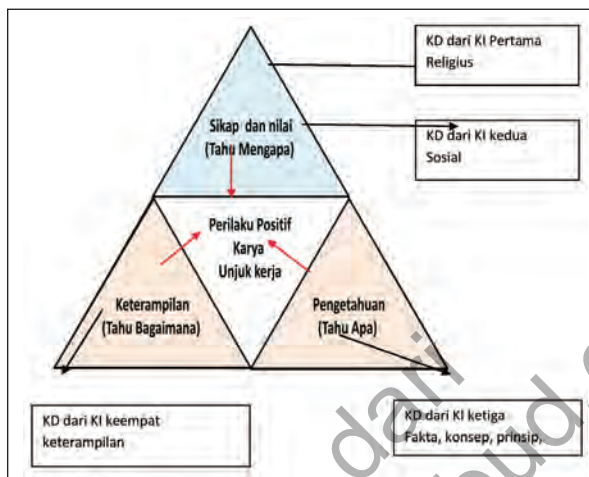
KD dari KI Pertama
Religius

Sikap dan nilai
(Tahu Mengapa)

KD dari KI kedua
Sosial

Perilaku Positif
Karya
Unjuk kerja

Keterampilan
(Tahu Bagaimana)

Pengetahuan
(Tahu Apa)

KD dari KI keempat
keterampilan

KD dari KI ketiga
Fakta, konsep, prinsip,